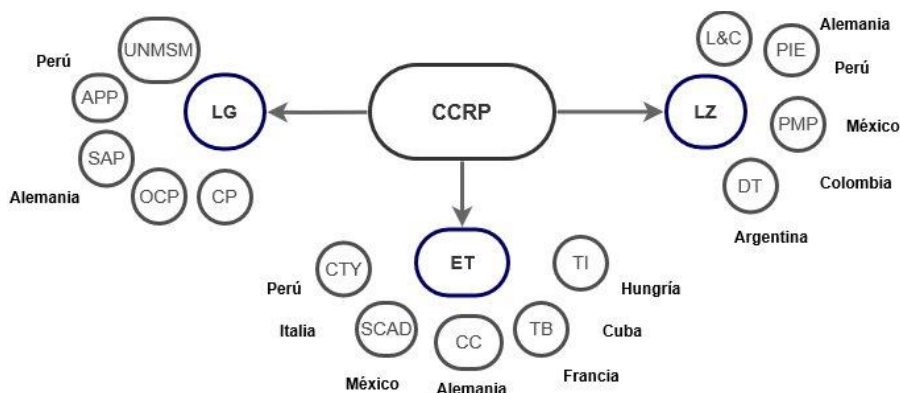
CCRP

LG

Perú

UNMSM

APP

SAP

Alemania

OCP

CP

LZ

L&C

Alemania

PIE

Perú

PMP

México

DT

Colombia

Argentina

ET

Perú

CTY

Italia

SCAD

México

CC

Alemania

TI

Hungría

TB

Cuba

Francia